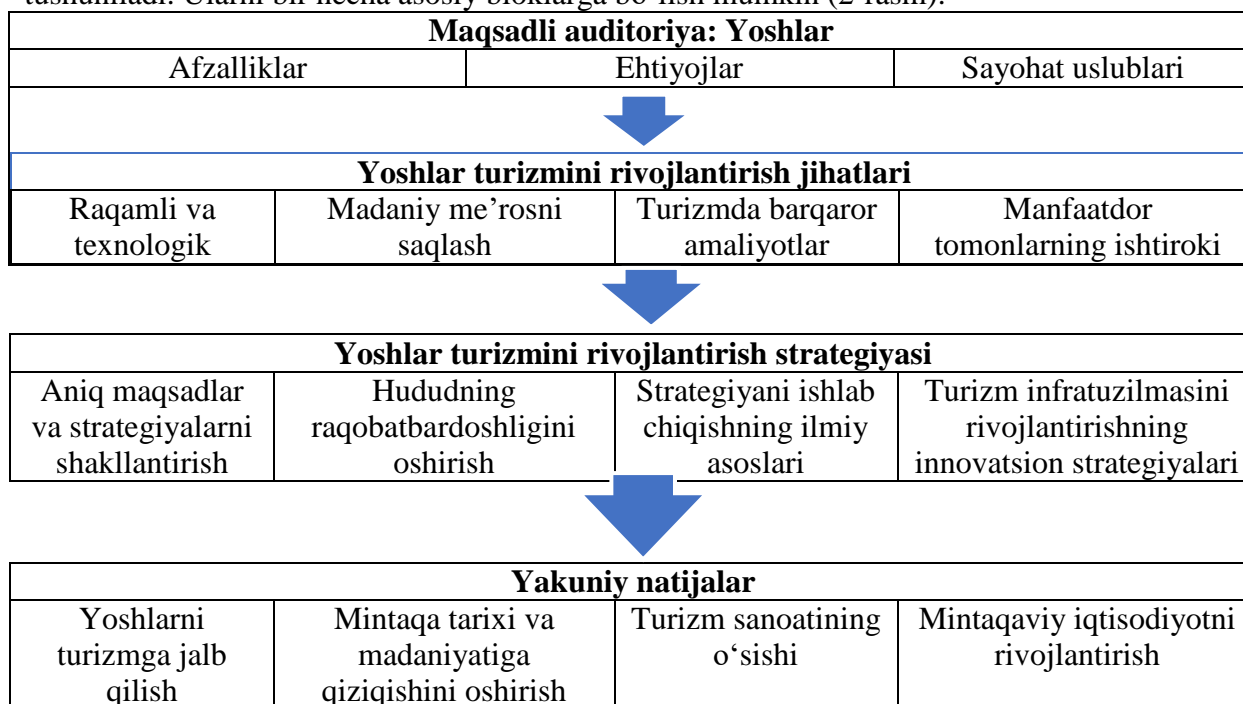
tasniflanadi. Ularni bir necha asosiy bloklarga bo'lish mumkin (2-rasm).

| Maqsadli auditoriya: Yoshlar | | |
|---|---|---|
| Afzalliklar | Ehtiyojlar | Sayohat uslublari |

| Yoshlar turizmini rivojlantirish jihatlari | | | |
|---|---|---|---|
| Raqamli va texnologik | Madaniy me’rosni saqlash | Turizmda barqaror amaliyotlar | Manfaatdor tomonlarning ishtiroki |

| Yoshlar turizmini rivojlantirish strategiyasi | | | |
|---|---|---|---|
| Aniq maqsadlar va strategiyalarni shakllantirish | Hududning raqobatbardoshligini oshirish | Strategiyani ishlab chiqishning ilmiy asoslari | Turizm infratuzilmasini rivojlantirishning innovatsion strategiyalari |

| Yakuniy natijalar | | | |
|---|---|---|---|
| Yoshlarni turizmga jalb qilish | Mintaqa tarixi va madaniyatiga qiziqishini oshirish | Turizm sanoatining o‘sishi | Mintaqaviy iqtisodiyotni rivojlantirish |